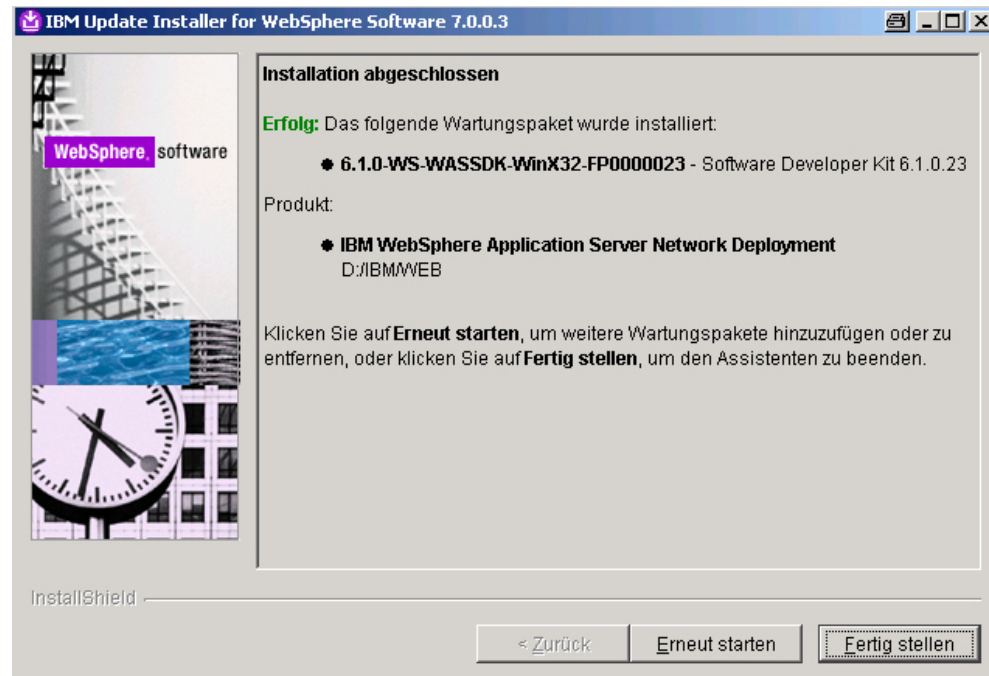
IBM Update Installer for WebSphere Software 7.0.0.3

WebSphere. software

Installation abgeschlossen

Erfolg: Das folgende Wartungspaket wurde installiert:

• 6.1.0-WS-WASSDK-WinX32-FP0000023 - Software Developer Kit 6.1.0.23

Produkt:

• IBM WebSphere Application Server Network Deployment
D:/IBM/WEB

Klicken Sie auf Erneut starten, um weitere Wartungspakete hinzuzufügen oder zu entfernen, oder klicken Sie auf Fertig stellen, um den Assistenten zu beenden.

InstallShield

< Zurück | Erneut starten | Fertig stellen